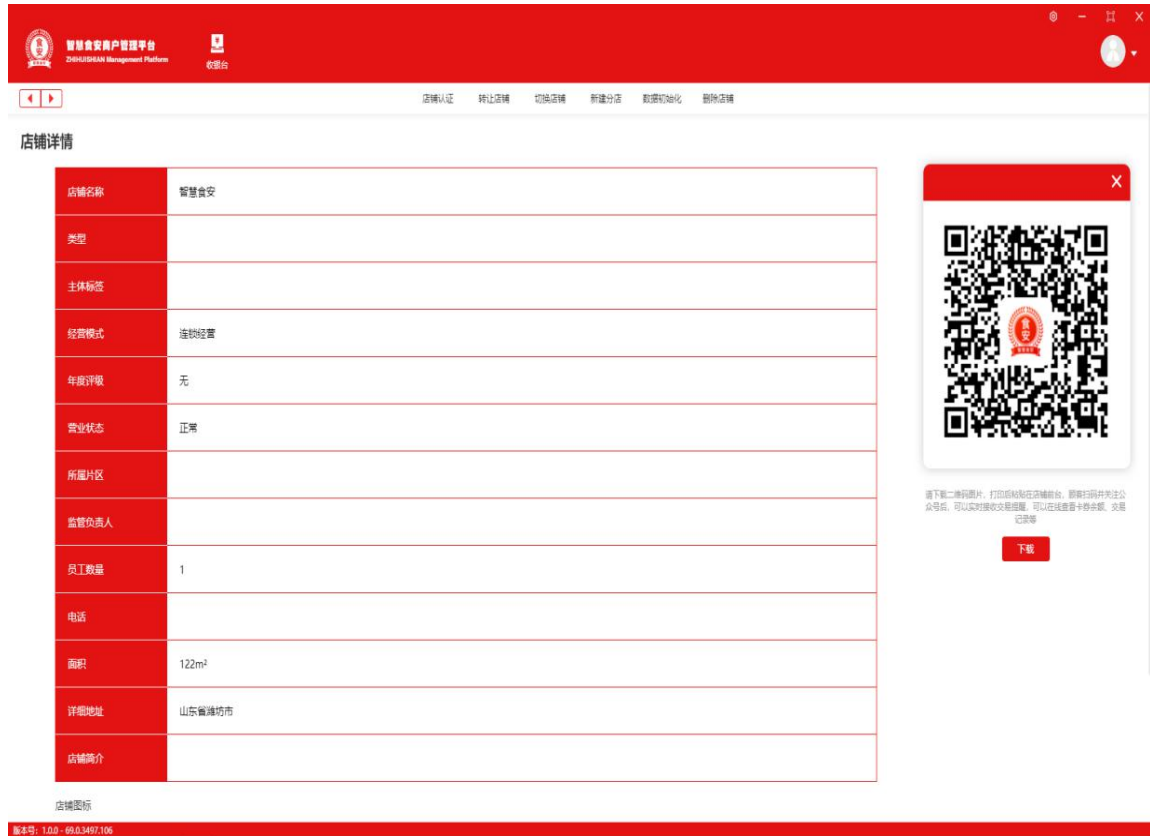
智慧食安商户管理平台
ZHIHUISHIAN Management Platform

收银台

店铺认证　转让店铺　切换店铺　新建分店　数据初始化　删除店铺

店铺详情

| 店铺名称 | 智慧食安 |
|---|---|
| 类型 | |
| 主体标签 | |
| 经营模式 | 连锁经营 |
| 年度评级 | 无 |
| 营业状态 | 正常 |
| 所属片区 | |
| 监管负责人 | |
| 员工数量 | 1 |
| 电话 | |
| 面积 | 122m² |
| 详细地址 | 山东省潍坊市 |
| 店铺简介 | |

店铺图标

X

食安

请下载二维码图片，打印后粘贴在店铺前台，顾客扫码并关注公众号后，可以实时接收交易提醒，可以在线查看卡券余额、交易记录等

下载

版本号：1.0.0 - 69.0.3497.106